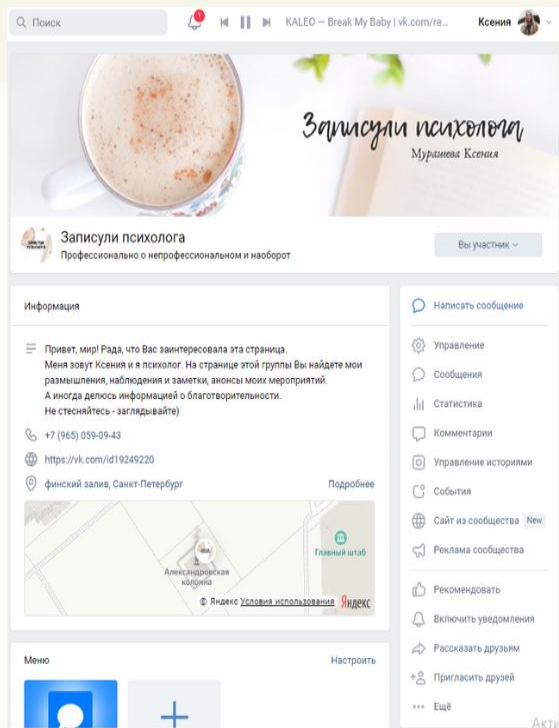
Поиск

1

KALEO — Break My Baby | vk.com/re...

Ксения

Записули психолога
Мурашева Ксения

Записули психолога
Профессионально о непрофессиональном и наоборот

Вы участник

Информация

Привет, мир! Рада, что Вас заинтересовала эта страница.
Меня зовут Ксения и я психолог. На странице этой группы Вы найдете мои размышления, наблюдения и заметки, анонсы моих мероприятий.
А иногда делюсь информацией о благотворительности.
Не стесняйтесь - заглядывайте)

+7 (965) 059-09-43

https://vk.com/id19249220

финский залив, Санкт-Петербург

Подробнее

Главный штаб

Александровская колонна

© Яндекс Условия использования Яндекс

Меню

Настроить

Написать сообщение

Управление

Сообщения

Статистика

Комментарии

Управление историями

События

Сайт из сообщества New

Реклама сообщества

Рекомендовать

Включить уведомления

Рассказать друзьям

Пригласить друзей

Ещё

Акту